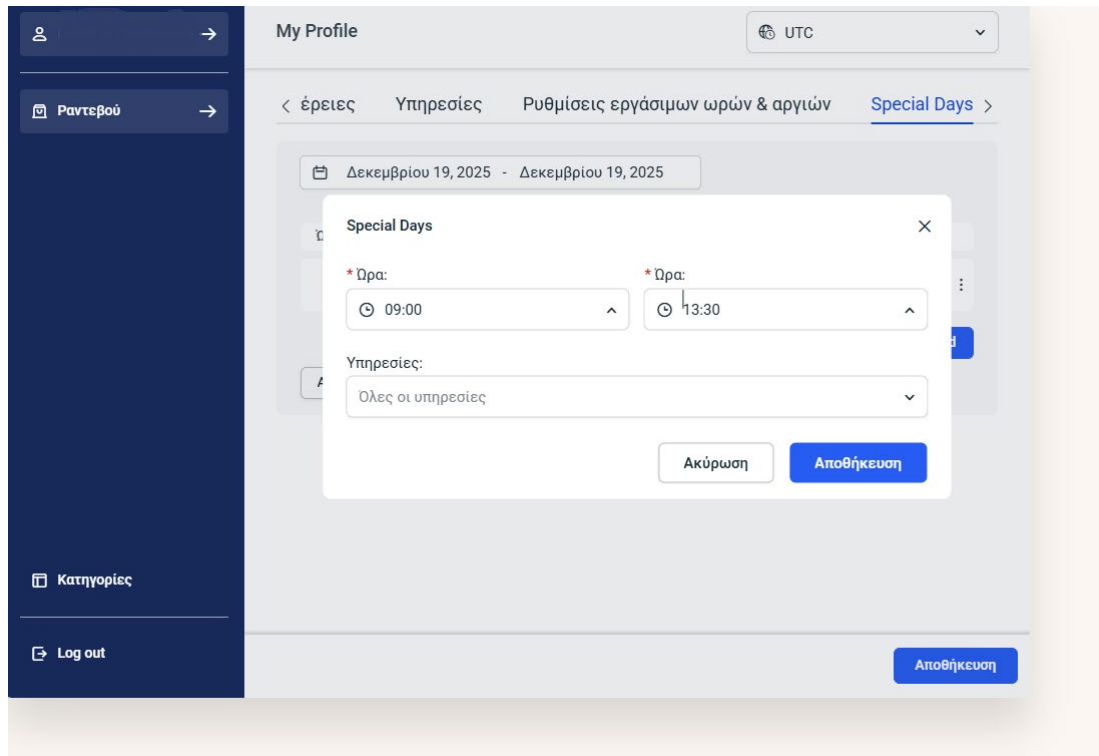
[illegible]

Ραντεβού

Κατηγορίες

Log out

My Profile

UTC

< έρειες Υπηρεσίες Ρυθμίσεις εργάσιμων ωρών & αργιών Special Days >

Δεκεμβρίου 19, 2025 - Δεκεμβρίου 19, 2025

Special Days

* Ώρα:
09:00

* Ώρα:
13:30

Υπηρεσίες:
Όλες οι υπηρεσίες

Ακύρωση
Αποθήκευση

Αποθήκευση